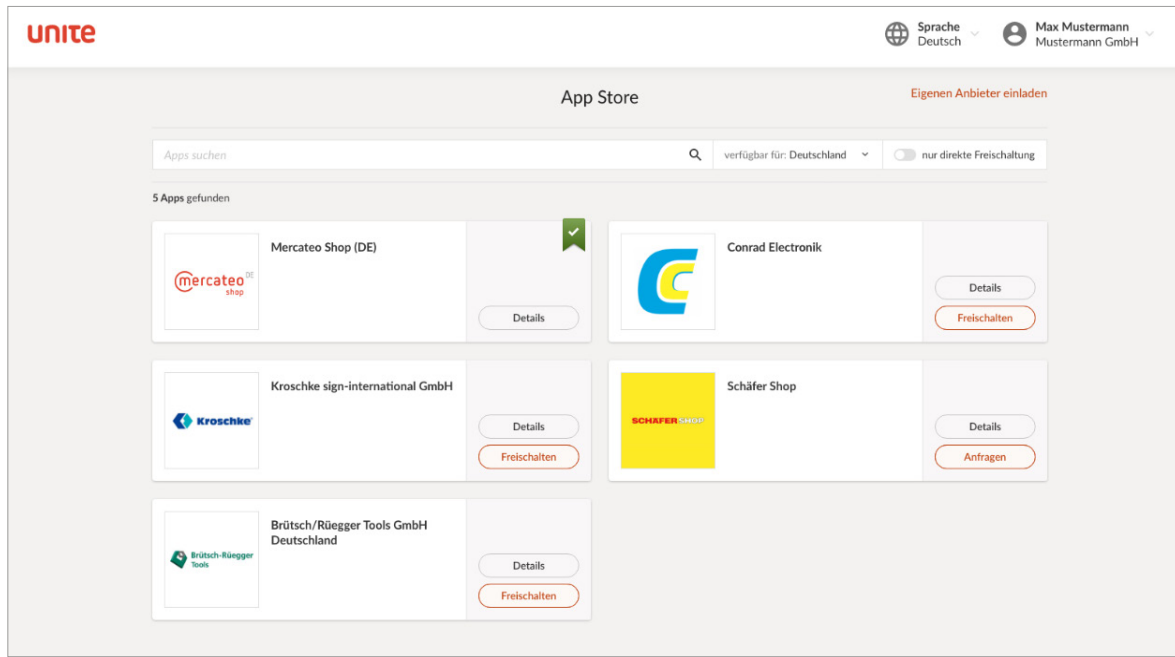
unite

Sprache
Deutsch

Max Mustermann
Mustermann GmbH

App Store

Eigenen Anbieter einladen

Apps suchen

verfügbar für: Deutschland

nur direkte Freischaltung

5 Apps gefunden

mercateo DE shop

Mercateo Shop (DE)

Details

Conrad Electronik

Details

Freischalten

Kroschke

Kroschke sign-international GmbH

Details

Freischalten

SCHÄFER SHOP

Schäfer Shop

Details

Anfragen

Brütsch-Rüegger Tools

Brütsch/Rüegger Tools GmbH Deutschland

Details

Freischalten